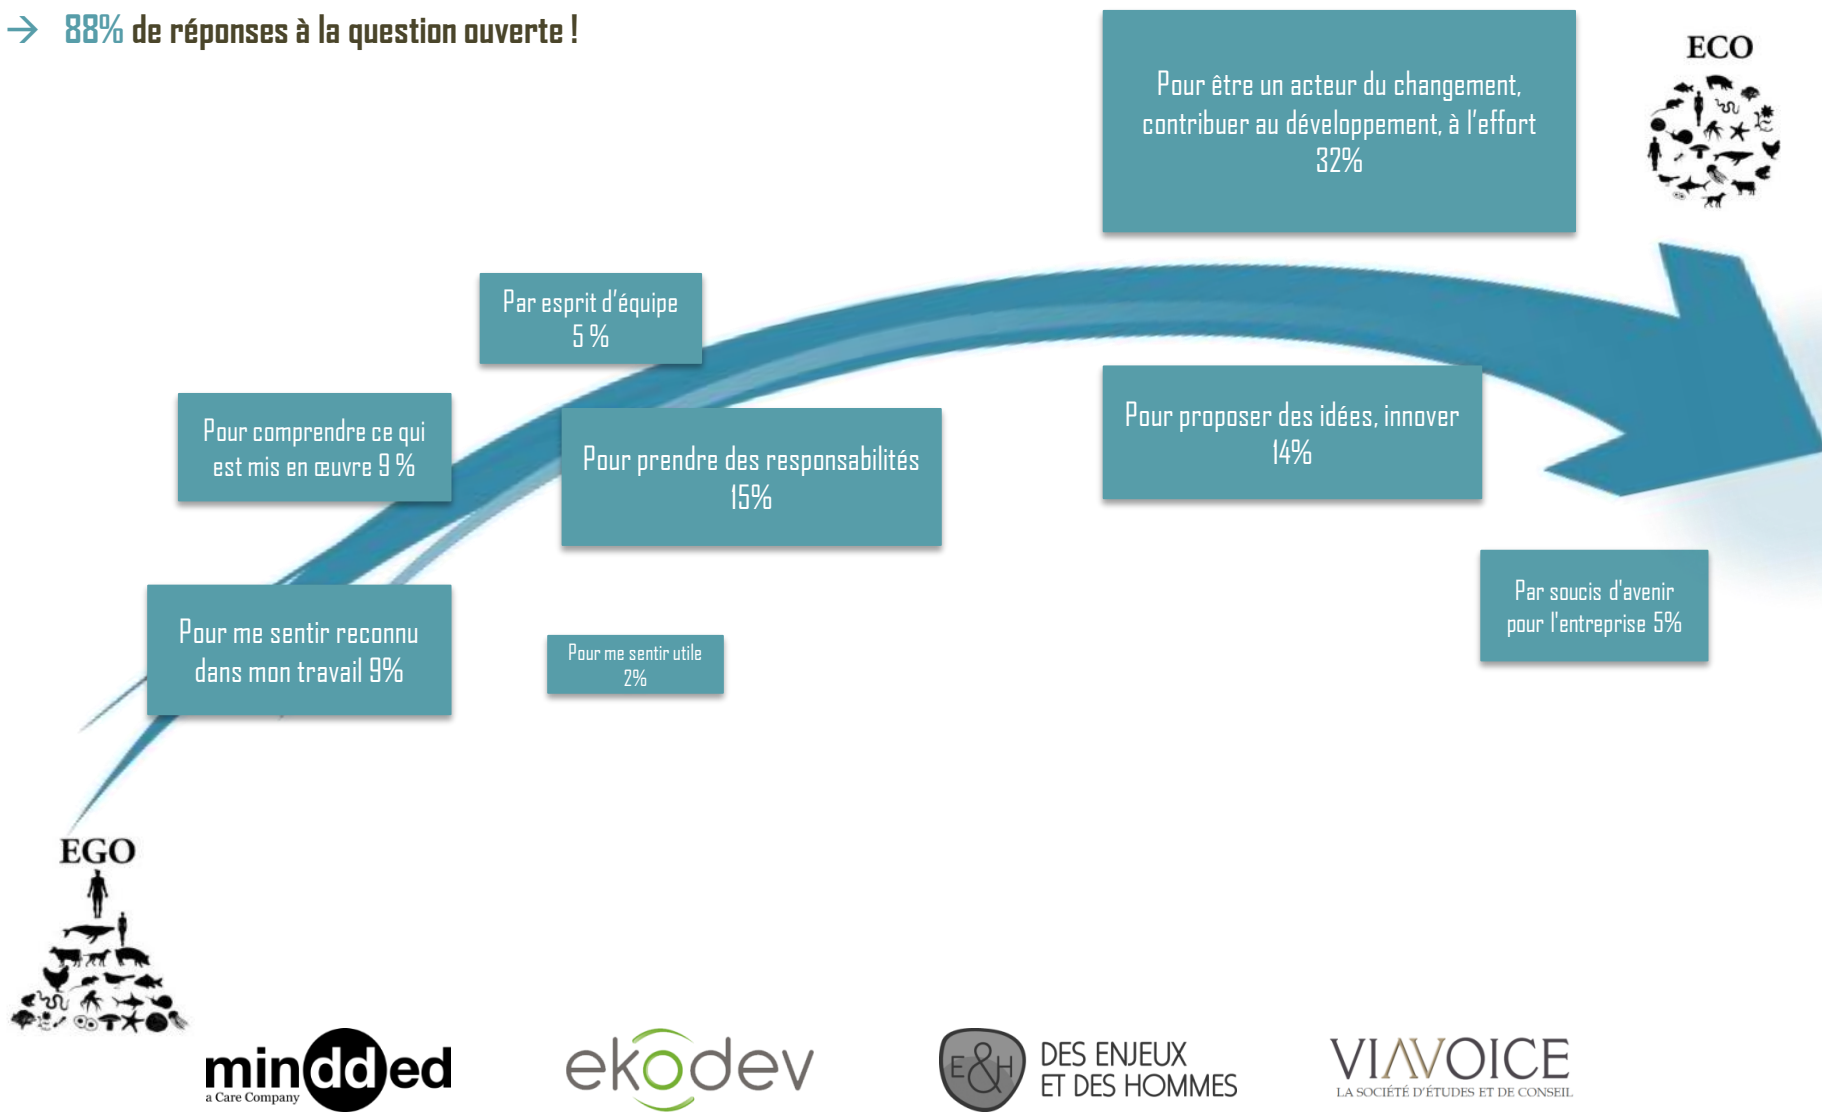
→ 88% de réponses à la question ouverte !

Pour être un acteur du changement, contribuer au développement, à l'effort 32%

ECO

Par esprit d'équipe 5 %

Pour comprendre ce qui est mis en œuvre 9 %

Pour prendre des responsabilités 15%

Pour proposer des idées, innover 14%

Par soucis d'avenir pour l'entreprise 5%

Pour me sentir reconnu dans mon travail 9%

Pour me sentir utile 2%

EGO

minded a Care Company

ekodev

E&H DES ENJEUX ET DES HOMMES

VIAVOICE LA SOCIÉTÉ D'ÉTUDES ET DE CONSEIL